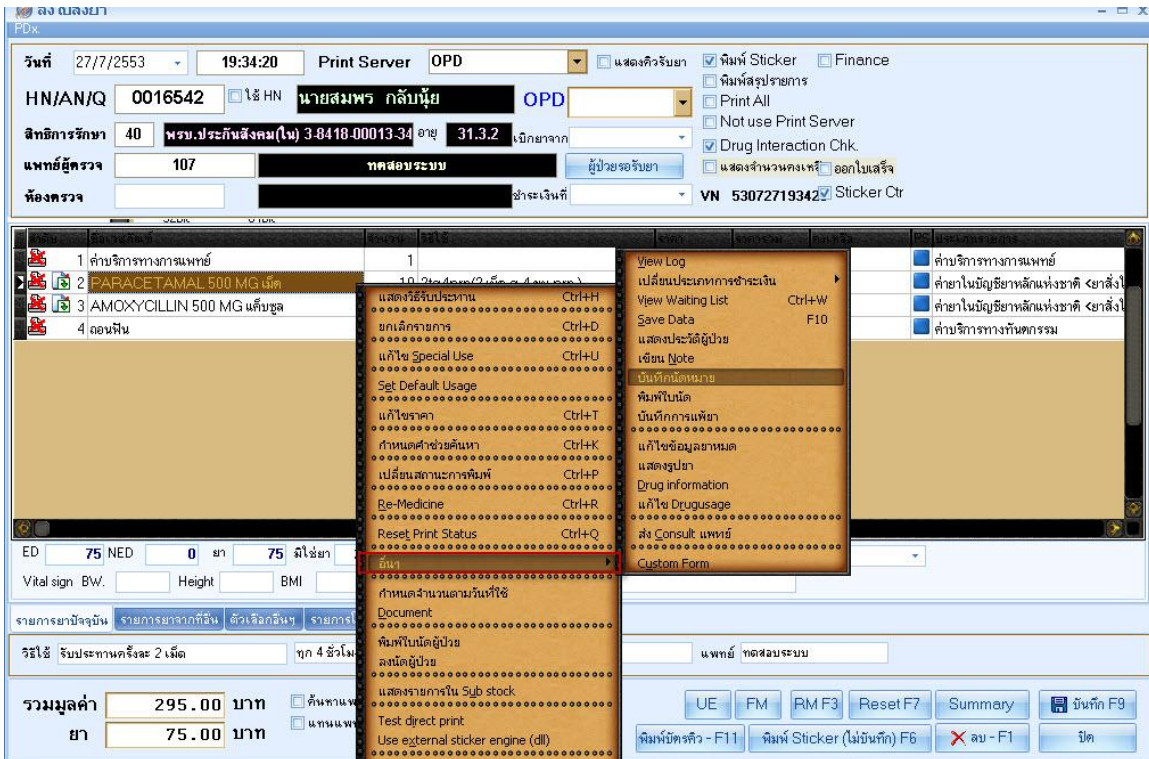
ลงผลสั่งยา
PDx.

วันที่ 27/7/2553 19:34:20 Print Server OPD แสดงคิวรับยา พิมพ์ Sticker Finance
พิมพ์สรุปรายการ
HN/AN/Q 0016542 ใช้ HN นายสมพร กลับนุ้ย OPD Print All
Not use Print Server
สิทธิการรักษา 40 พรบ.ประกันสังคม(ใน) 3-8418-00013-34 อายุ 31.3.2 เบิกยาจาก Drug Interaction Chk.
แพทย์ผู้ตรวจ 107 ทดสอบระบบ ผู้ป่วยรอรับยา แสดงจำนวนคงเหลือ ออกใบเสร็จ
ห้องตรวจ ชำระเงินที่ VN 530727193421 Sticker Ctr

| ลำดับ | ชื่อเวชภัณฑ์ | จำนวน | วิธีใช้ | ราคา | ราคารวม | คงเหลือ | | ประเภทรายการ |
|---|---|---|---|---|---|---|---|---|
| 1 | ค่าบริการทางการแพทย์ | 1 | | | | | | ค่าบริการทางการแพทย์ |
| 2 | PARACETAMAL 500 MG เม็ด | 10 | 2tab4 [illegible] | | | | | ค่ายาในบัญชียาหลักแห่งชาติ <ยาสั่งใ |
| 3 | AMOXYCILLIN 500 MG แค็ปซูล | | | | | | | ค่ายาในบัญชียาหลักแห่งชาติ <ยาสั่งใ |
| 4 | ถอนฟัน | | | | | | | ค่าบริการทางทันตกรรม |

แสดงวิธีรับประทาน Ctrl+H
ยกเลิกรายการ Ctrl+D
แก้ไข Special Use Ctrl+U
Set Default Usage
แก้ไขราคา Ctrl+T
กำหนดคำช่วยค้นหา Ctrl+K
เปลี่ยนสถานะการพิมพ์ Ctrl+P
Re-Medicine Ctrl+R
Reset Print Status Ctrl+Q
อื่นๆ
กำหนดจำนวนตามวันที่ใช้
Document
พิมพ์ใบนัดผู้ป่วย
ลงนัดผู้ป่วย
แสดงรายการใน Sub stock
Test direct print
Use external sticker engine (dll)

View Log
เปลี่ยนประเภทการชำระเงิน
View Waiting List Ctrl+W
Save Data F10
แสดงประวัติผู้ป่วย
เขียน Note
บันทึกนัดหมาย
พิมพ์ใบนัด
บันทึกการแพ้ยา
แก้ไขข้อมูลยาหมด
แสดงรูปยา
Drug information
แก้ไข Drugusage
ส่ง Consult แพทย์
Custom Form

ED 75 NED 0 ยา 75 มิใช่ยา
Vital sign BW. Height BMI

รายการยาปัจจุบัน รายการยาจากที่อื่น ตัวเลือกอื่นๆ รายการ
วิธีใช้ รับประทานครั้งละ 2 เม็ด ทุก 4 ชั่วโม แพทย์ ทดสอบระบบ

รวมมูลค่า 295.00 บาท ค้นหาแพ
ยา 75.00 บาท แทนแพ
UE FM RM F3 Reset F7 Summary บันทึก F9
พิมพ์บัตรคิว - F11 พิมพ์ Sticker (ไม่บันทึก) F6 ลบ - F1 ปิด